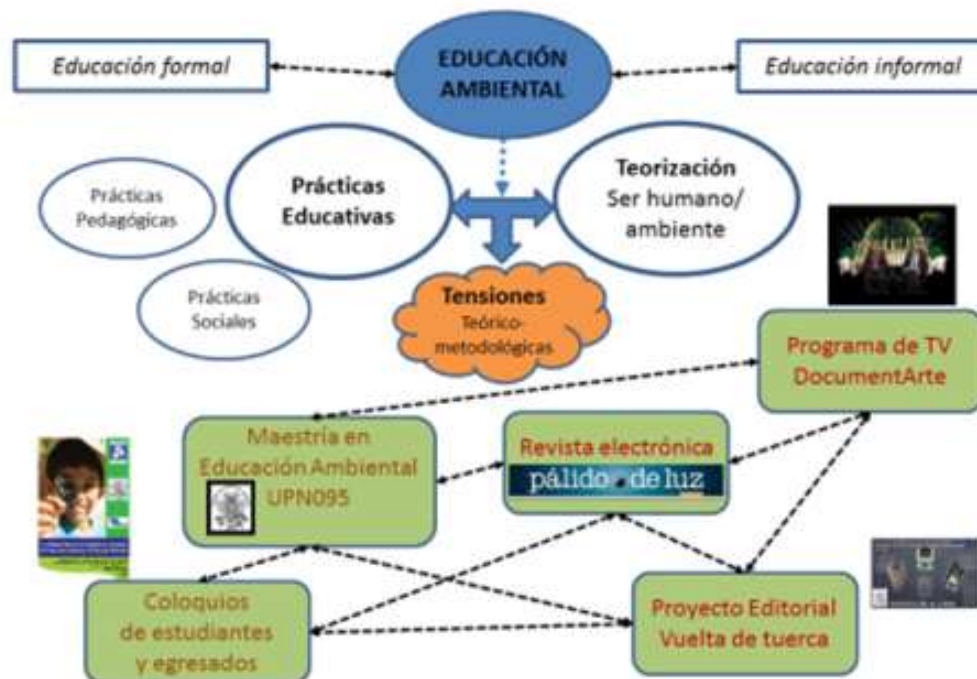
Educación formal

EDUCACIÓN AMBIENTAL

Educación informal

Prácticas Pedagógicas

Prácticas Educativas

Teorización Ser humano/ ambiente

Prácticas Sociales

Tensiones Teórico-metodológicas

Programa de TV DocumentArte

Maestría en Educación Ambiental UPN095

Revista electrónica pálido de luz

Coloquios de estudiantes y egresados

Proyecto Editorial Vuelta de tuerca